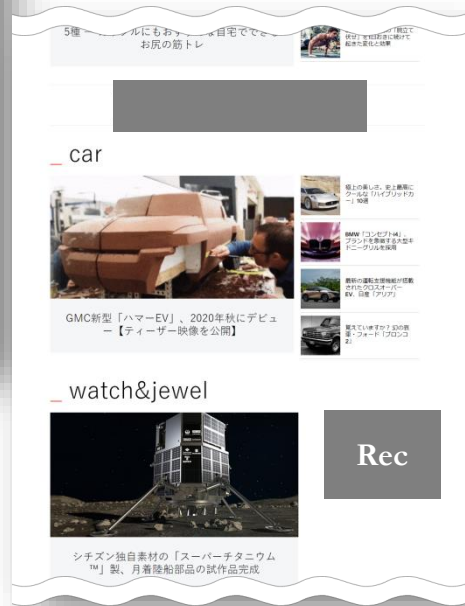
5種ー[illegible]ルにもおす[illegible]自宅ででき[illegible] お尻の筋トレ

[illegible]「独立で伏せ」を毎日お腹に続けて起きた変化と効果

_ car

GMC新型「ハマーEV」、2020年秋にデビュー【ティーザー映像を公開】

陸上の美しさ、史上最高にクールな「ハイブリッドカー」10選

BMW「コンセプト4」、ブランドを象徴する大型キドニーグリルを採用

最新の運転支援技術が搭載されたクロスオーバーEV、日産「アリア」

覚えていますか？ 幻の名車・フォード「ブロンコ2」

_ watch&jewel

Rec

シチズン独自素材の「スーパーチタニウム™」製、月着陸船部品の試作品完成